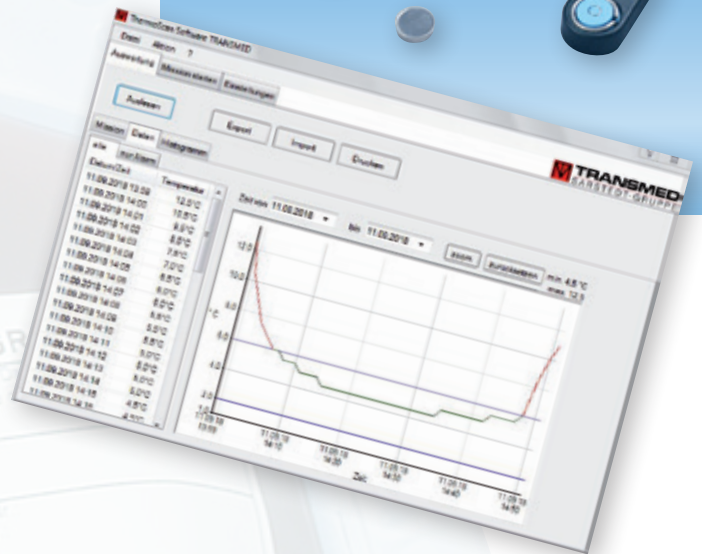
ThermoScan Software TRANSMED

Datei Aktion ?

Auswertung Missionsdaten Einstellungen

Auslesen

Export Import Drucken

Mission Daten Histogramm

alle nur Alarm

Datum/Zeit Temperatur

11.09.2018 13:59 12,5°C
11.09.2018 14:00 10,5°C
11.09.2018 14:01 9,5°C
11.09.2018 14:02 8,5°C
11.09.2018 14:03 8,0°C
11.09.2018 14:04 7,5°C
11.09.2018 14:05 7,0°C
11.09.2018 14:06 6,5°C
11.09.2018 14:07 6,0°C
11.09.2018 14:08 6,0°C
11.09.2018 14:09 6,0°C
11.09.2018 14:10 5,5°C
11.09.2018 14:11 5,5°C
11.09.2018 14:12 5,0°C
11.09.2018 14:13 5,0°C
11.09.2018 14:14 5,0°C
11.09.2018 14:15 5,0°C
11.09.2018 14:16 4,5°C

Zeit von 11.09.2018 bis 11.09.2018 zoom zurücksetzen min: 4,5 °C max: 12,5

TRANSMED SARSTEDT-GRUPPE

12,0
10,0
8,0
°C
6,0
4,0
2,0

11.09.18 13:59
11.09.18 14:10
11.09.18 14:20
11.09.18 14:30
11.09.18 14:40
11.09.18 14:50

Zeit